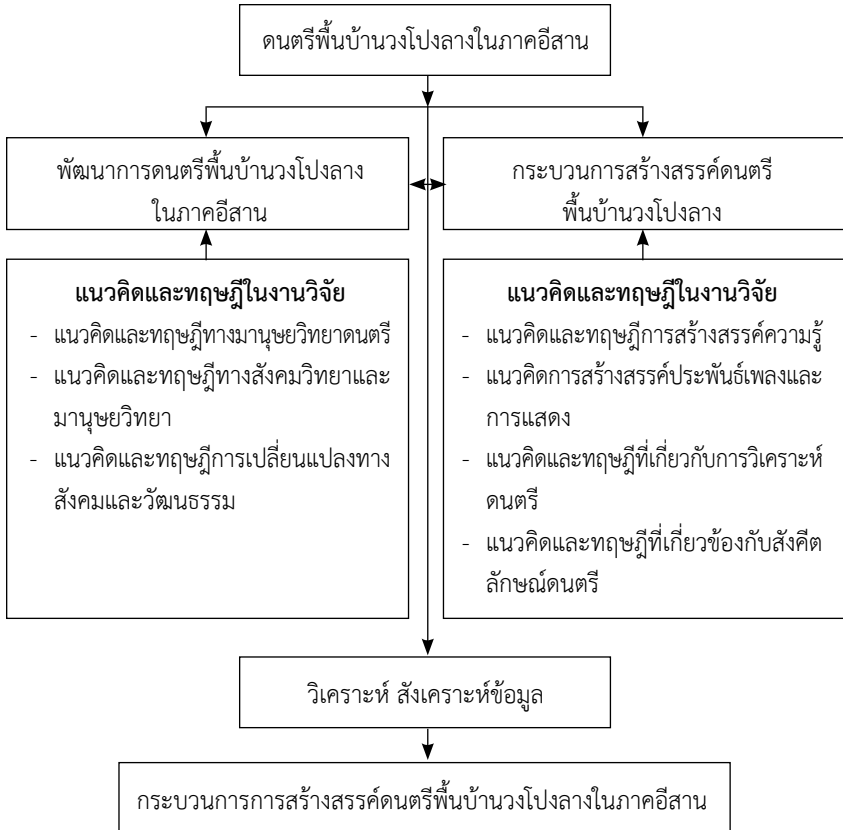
ดนตรีพื้นบ้านวงโปงลางในภาคอีสาน

พัฒนาการดนตรีพื้นบ้านวงโปงลางในภาคอีสาน

กระบวนการสร้างสรรค์ดนตรีพื้นบ้านวงโปงลาง

**แนวคิดและทฤษฎีในงานวิจัย**
- แนวคิดและทฤษฎีทางมานุษยวิทยาดนตรี
- แนวคิดและทฤษฎีทางสังคมวิทยาและมานุษยวิทยา
- แนวคิดและทฤษฎีการเปลี่ยนแปลงทางสังคมและวัฒนธรรม

**แนวคิดและทฤษฎีในงานวิจัย**
- แนวคิดและทฤษฎีการสร้างสรรค์ความรู้
- แนวคิดการสร้างสรรค์ประพันธ์เพลงและการแสดง
- แนวคิดและทฤษฎีที่เกี่ยวกับการวิเคราะห์ดนตรี
- แนวคิดและทฤษฎีที่เกี่ยวข้องกับสังคีตลักษณ์ดนตรี

วิเคราะห์ สังเคราะห์ข้อมูล

กระบวนการการสร้างสรรค์ดนตรีพื้นบ้านวงโปงลางในภาคอีสาน